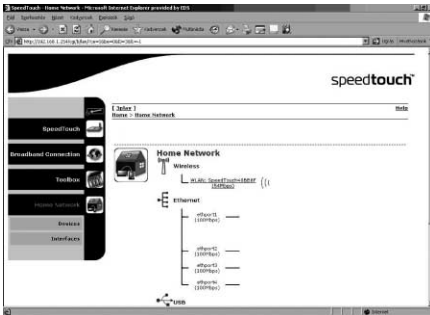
SpeedTouch - Home Network - Microsoft Internet Explorer provided by EDS
Fájl Szerkesztés Nézet Kedvencek Eszközök Súgó
Vissza Keresés Kedvencek Multimédia
Cím http://192.168.1.254/cgi/b/bb/?ce=1&be=0&l0=0&l1=-1
Ugrás Hivatkozások

speedtouch

[ Jelen ]
Home > Home Network
Help

SpeedTouch
Broadband Connection
Toolbox
Home Network
Devices
Interfaces

Home Network
Wireless
WLAN: SpeedTouch486DF (54Mbps)
Ethernet
ethport1 (100Mbps)
ethport2 (100Mbps)
ethport3 (100Mbps)
ethport4 (100Mbps)
USB

Internet